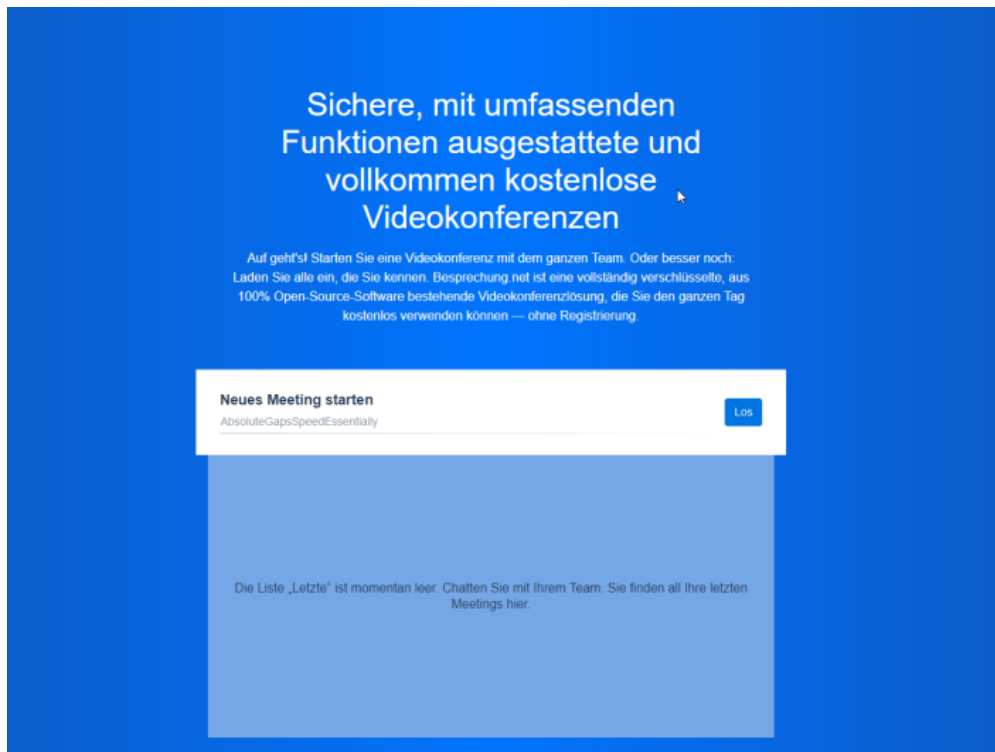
Sichere, mit umfassenden Funktionen ausgestattete und vollkommen kostenlose Videokonferenzen

Auf geht's! Starten Sie eine Videokonferenz mit dem ganzen Team. Oder besser noch: Laden Sie alle ein, die Sie kennen. Besprechung.net ist eine vollständig verschlüsselte, aus 100% Open-Source-Software bestehende Videokonferenzlösung, die Sie den ganzen Tag kostenlos verwenden können — ohne Registrierung.

Neues Meeting starten

AbsoluteGapsSpeedEssentially

Los

Die Liste „Letzte" ist momentan leer. Chatten Sie mit Ihrem Team. Sie finden all Ihre letzten Meetings hier.